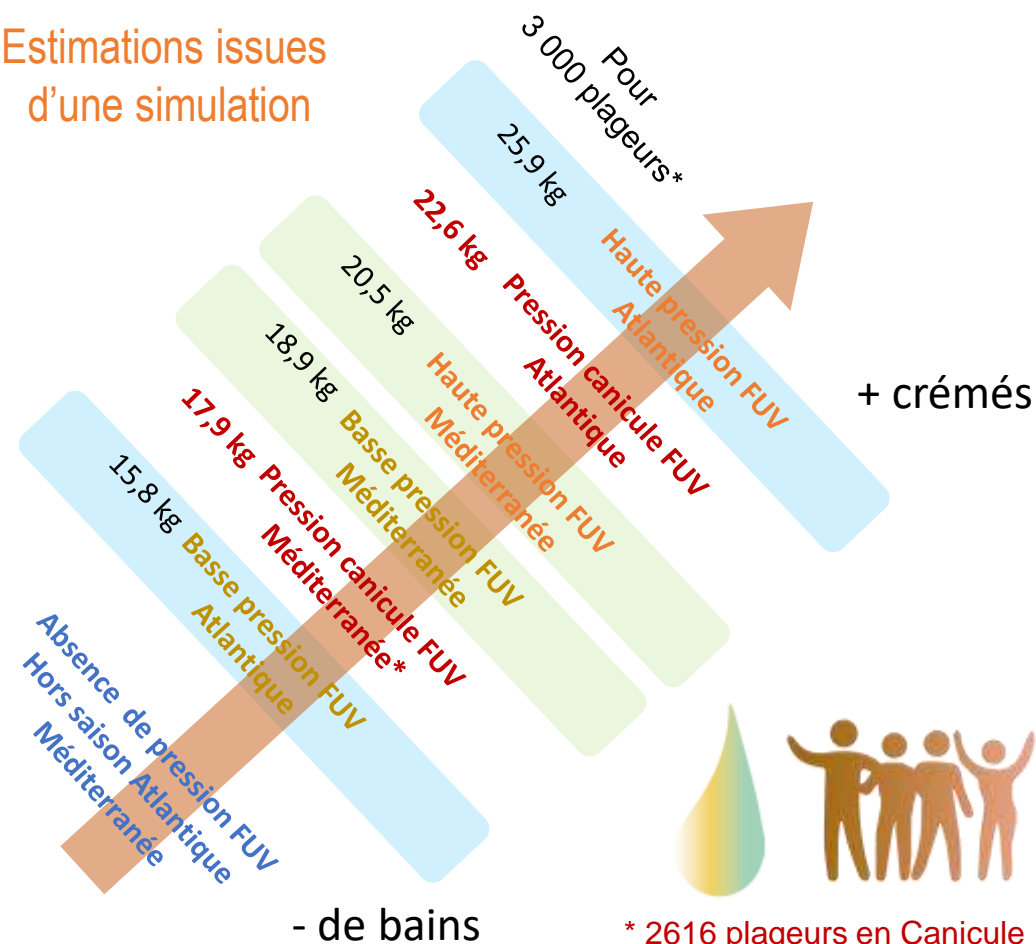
Estimations issues d'une simulation

Pour 3 000 plageurs*

25,9 kg Haute pression FUV Atlantique

22,6 kg Pression canicule FUV Atlantique

20,5 kg Haute pression FUV Méditerranée

18,9 kg Basse pression FUV Méditerranée

17,9 kg Pression canicule FUV Méditerranée*

15,8 kg Basse pression FUV Atlantique

Absence de pression FUV Hors saison Atlantique Méditerranée

+ crémés

- de bains

* 2616 plageurs en Canicule